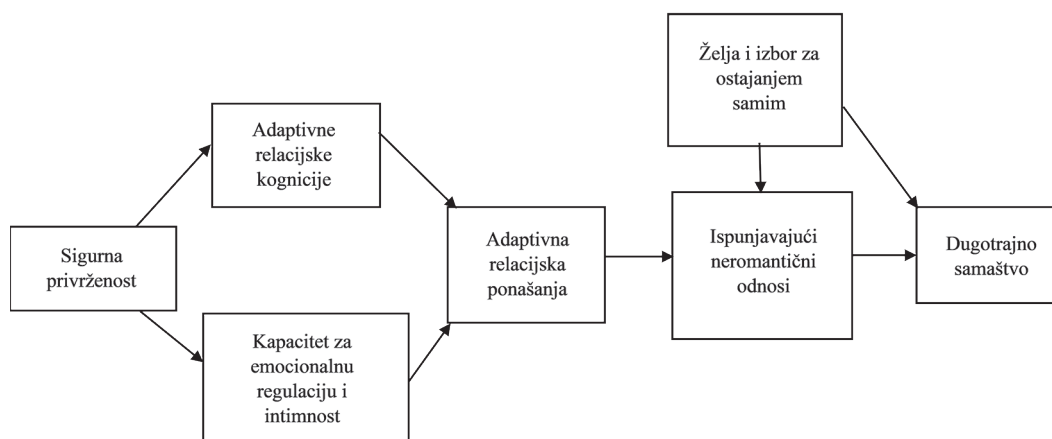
Sigurna privrženost

Adaptivne relacijske kognicije

Kapacitet za emocionalnu regulaciju i intimnost

Adaptivna relacijska ponašanja

Želja i izbor za ostajanjem samim

Ispunjavajući neromantični odnosi

Dugotrajno samaštvo